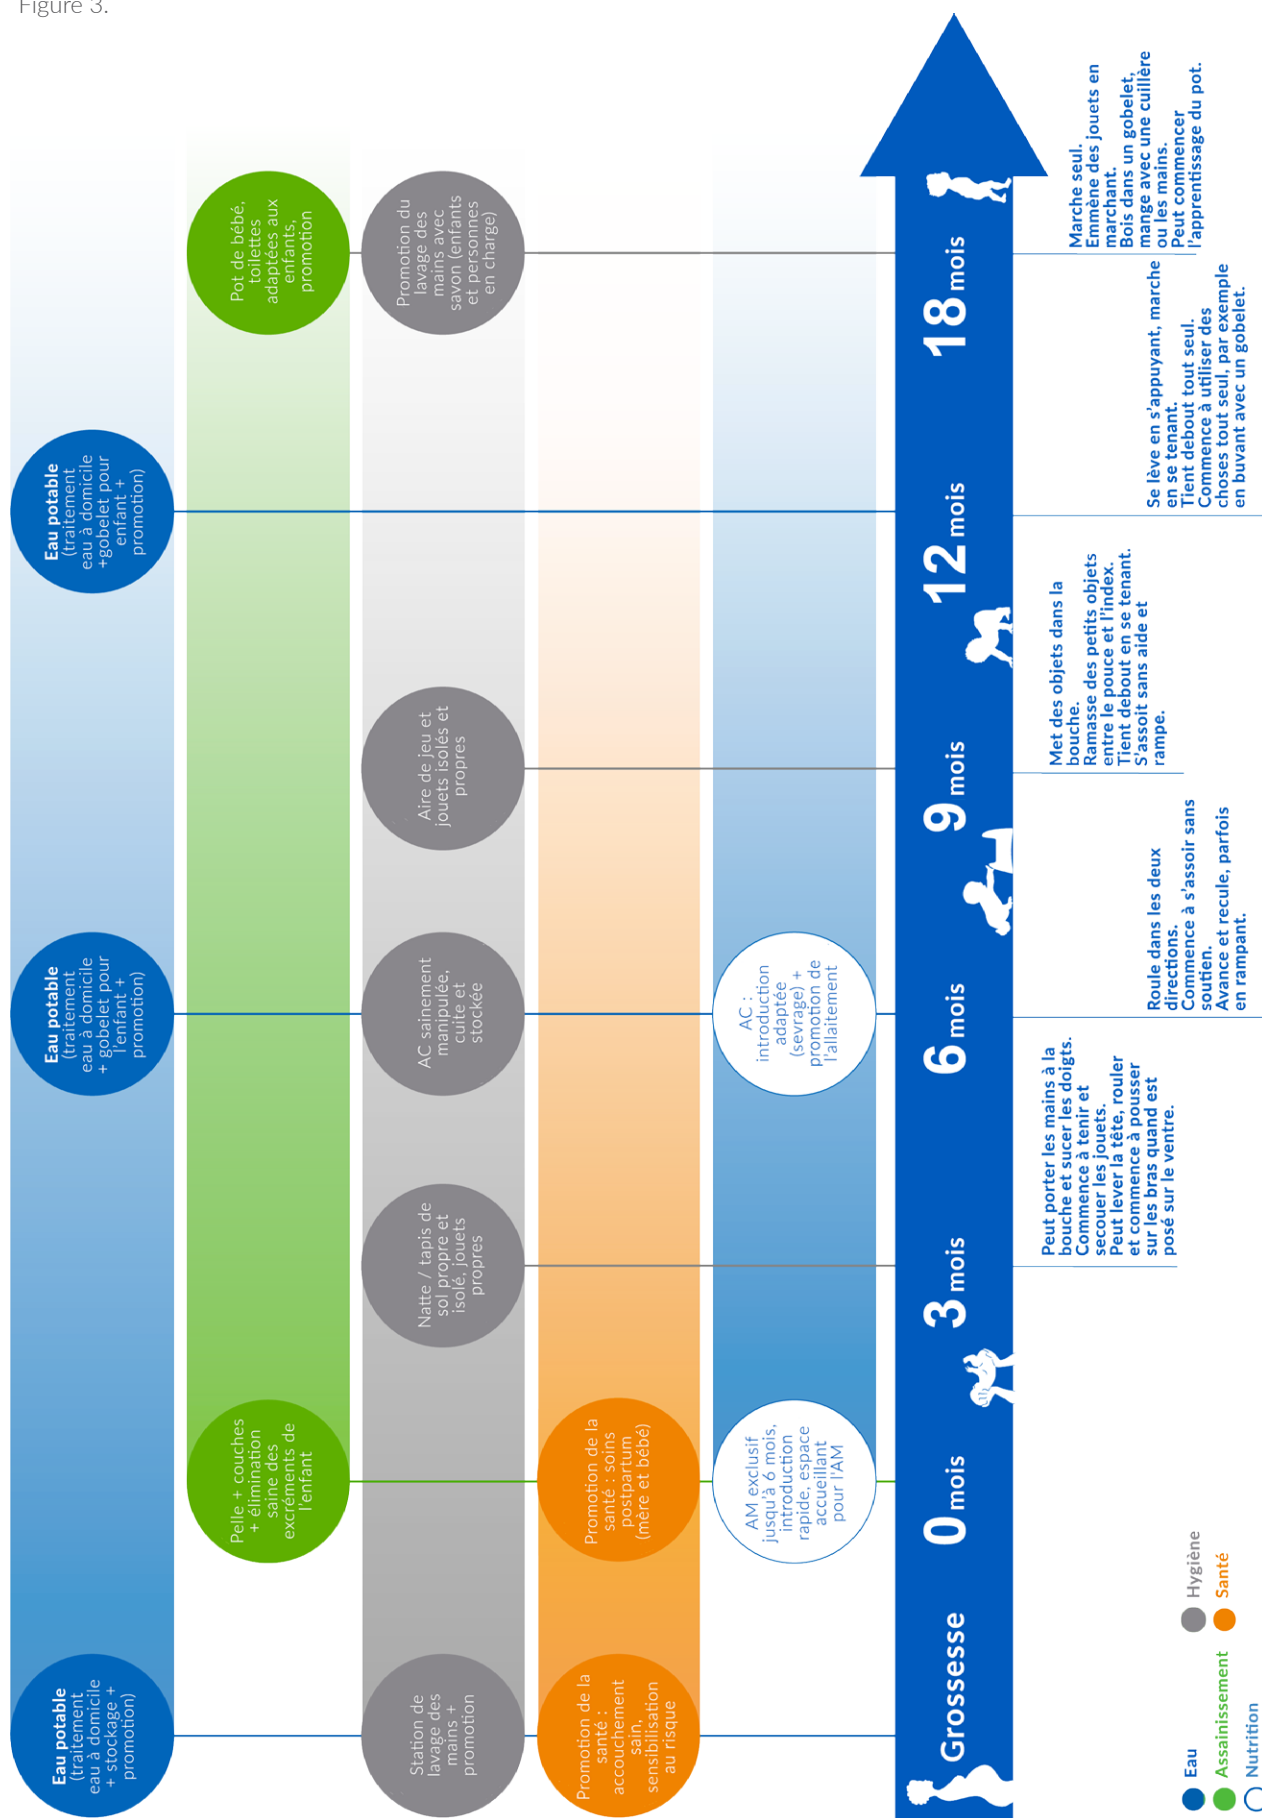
Figure 3.

Grossesse
0 mois
3 mois
6 mois
9 mois
12 mois
18 mois

Eau potable (traitement eau à domicile + stockage + promotion)

Eau potable (traitement eau à domicile + gobelet pour l'enfant + promotion)

Eau potable (traitement eau à domicile +gobelet pour enfant + promotion)

Pelle + couches + élimination saine des excréments de l'enfant

Pot de bébé, toilettes adaptées aux enfants, promotion

Station de lavage des mains + promotion

Natte / tapis de sol propre et isolé, jouets propres

AC sainement manipulée, cuite et stockée

Aire de jeu et jouets isolés et propres

Promotion du lavage des mains avec savon (enfants et personnes en charge)

Promotion de la santé : accouchement sain, sensibilisation au risque

Promotion de la santé : soins postpartum (mère et bébé)

AM exclusif jusqu'à 6 mois, introduction rapide, espace accueillant pour l'AM

AC : introduction adaptée (sevrage) + promotion de l'allaitement

Peut porter les mains à la bouche et sucer les doigts. Commence à tenir et secouer les jouets. Peut lever la tête, rouler et commence à pousser sur les bras quand est posé sur le ventre.

Roule dans les deux directions. Commence à s'assoir sans soutien. Avance et recule, parfois en rampant.

Met des objets dans la bouche. Ramasse des petits objets entre le pouce et l'index. Tient debout en se tenant. S'assoit sans aide et rampe.

Se lève en s'appuyant, marche en se tenant. Tient debout tout seul. Commence à utiliser des choses tout seul, par exemple en buvant avec un gobelet.

Marche seul. Emmène des jouets en marchant. Bois dans un gobelet, mange avec une cuillère ou les mains. Peut commencer l'apprentissage du pot.

Eau
Assainissement
Nutrition
Hygiène
Santé